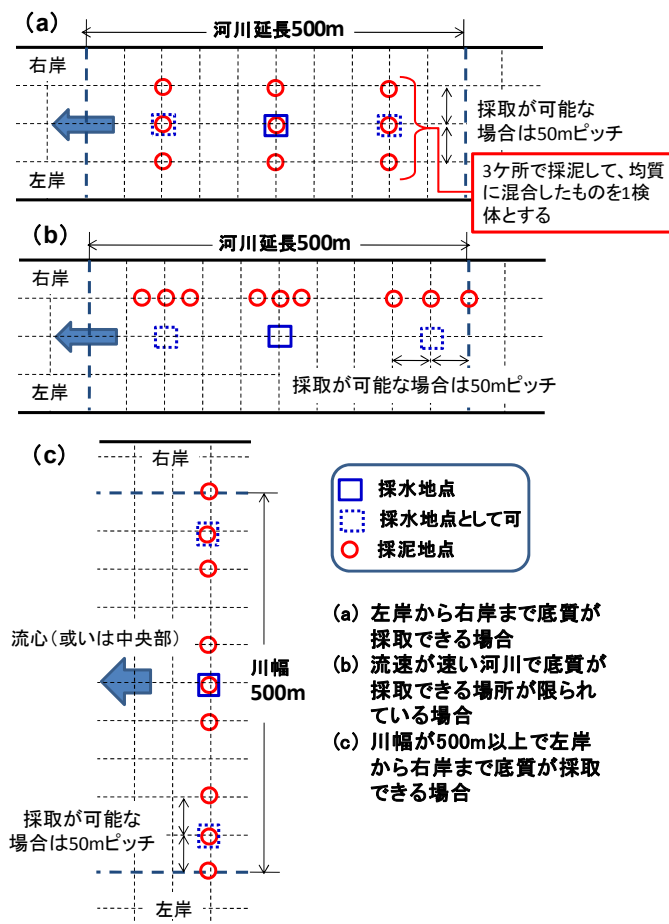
(a)

河川延長500m

右岸

左岸

採取が可能な場合は50mピッチ

3ケ所で採泥して、均質に混合したものを1検体とする

(b)

河川延長500m

右岸

左岸

採取が可能な場合は50mピッチ

(c)

右岸

流心（或いは中央部）

川幅 500m

採取が可能な場合は50mピッチ

左岸

採水地点

採水地点として可

採泥地点

(a) 左岸から右岸まで底質が採取できる場合

(b) 流速が速い河川で底質が採取できる場所が限られている場合

(c) 川幅が500m以上で左岸から右岸まで底質が採取できる場合